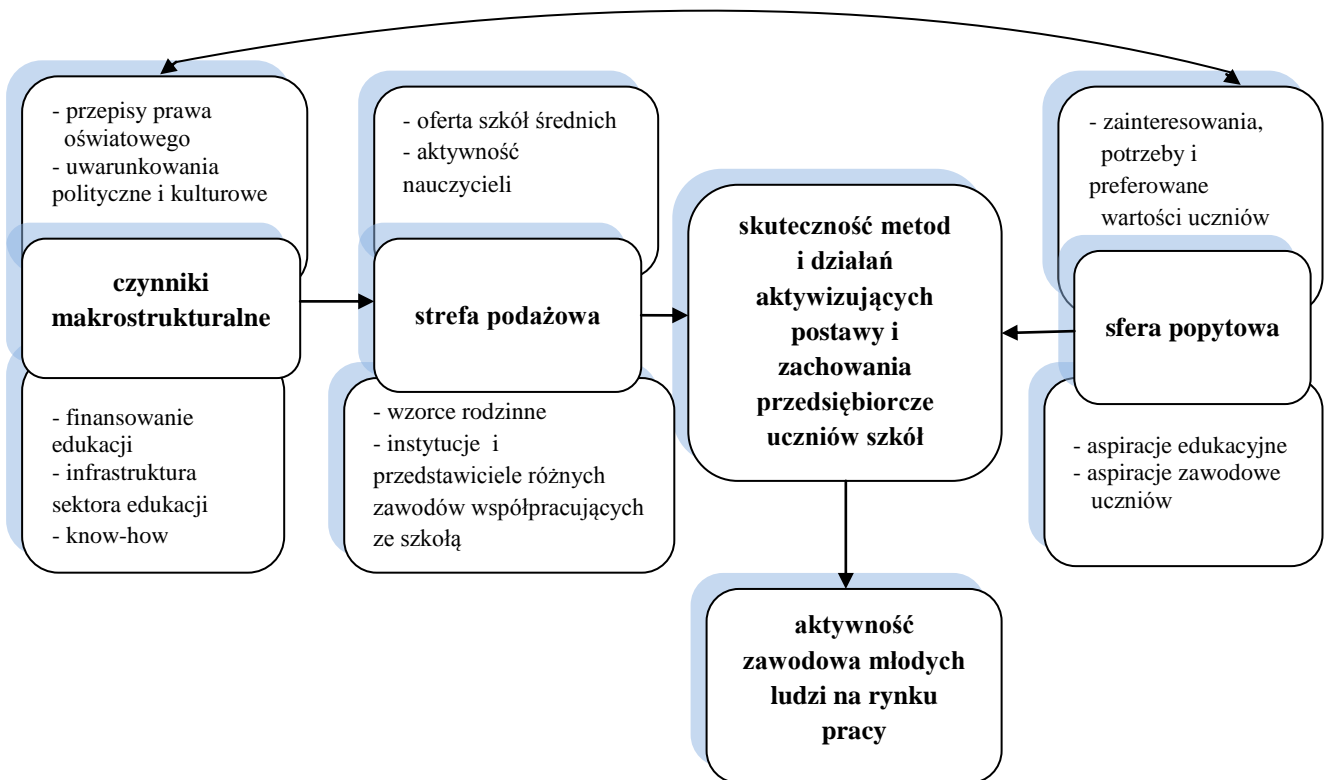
- przepisy prawa oświatowego
- uwarunkowania polityczne i kulturowe

czynniki makrostrukturalne

- finansowanie edukacji
- infrastruktura sektora edukacji
- know-how

- oferta szkół średnich
- aktywność nauczycieli

strefa podażowa

- wzorce rodzinne
- instytucje i przedstawiciele różnych zawodów współpracujących ze szkołą

skuteczność metod i działań aktywizujących postawy i zachowania przedsiębiorcze uczniów szkół

- zainteresowania, potrzeby i preferowane wartości uczniów

sfera popytowa

- aspiracje edukacyjne
- aspiracje zawodowe uczniów

aktywność zawodowa młodych ludzi na rynku pracy